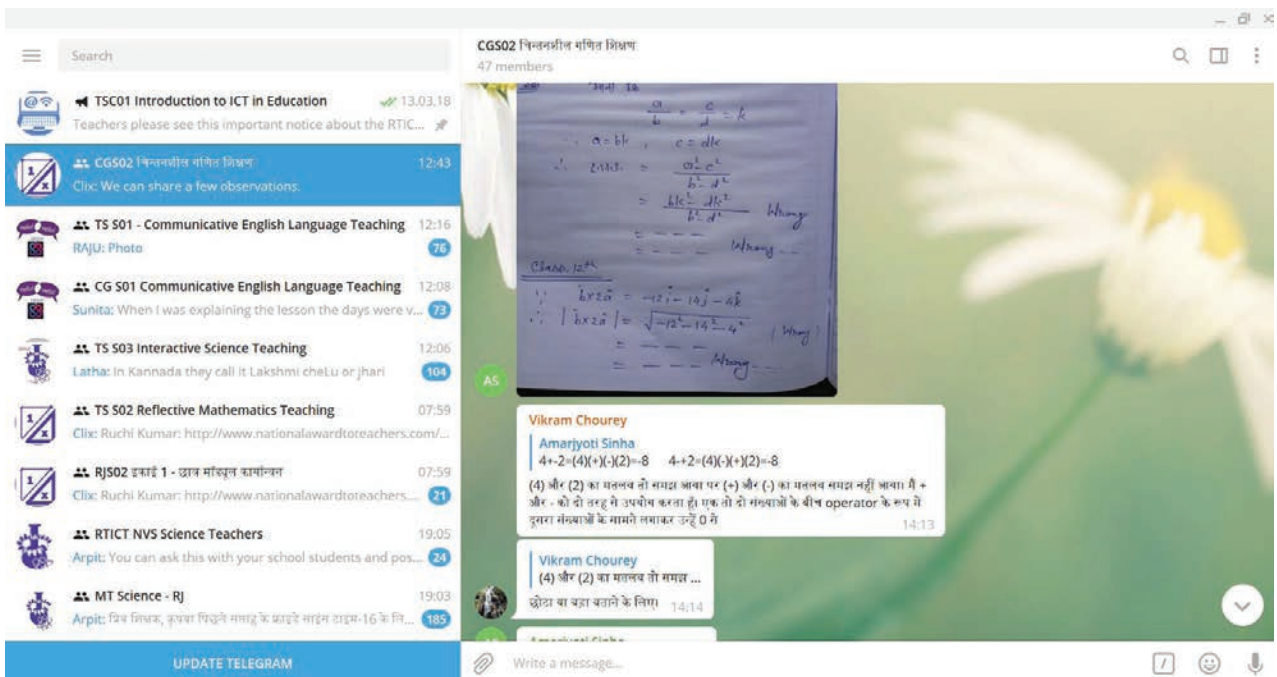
Search

TSC01 Introduction to ICT in Education 13.03.18
Teachers please see this important notice about the RTIC...

CGS02 चिन्तनशील गणित शिक्षण 12:43
Clix: We can share a few observations.

TS S01 - Communicative English Language Teaching 12:16
RAJU: Photo 76

CG S01 Communicative English Language Teaching 12:08
Sunita: When I was explaining the lesson the days were v... 73

TS S03 Interactive Science Teaching 12:06
Latha: In Kannada they call it Lakshmi cheLu or jhari 104

TS S02 Reflective Mathematics Teaching 07:59
Clix: Ruchi Kumar: http://www.nationalawardtoteachers.com/...

RJS02 इकाई 1 - छात्र मॉड्यूल कार्यान्वन 07:59
Clix: Ruchi Kumar: http://www.nationalawardtoteachers.... 21

RTICT NVS Science Teachers 19:05
Arpit: You can ask this with your school students and pos... 24

MT Science - RJ 19:03
Arpit: प्रिय शिक्षक, कृपया पिछले सप्ताह के फ्राइडे साइंस टाइम-16 के लि... 185

UPDATE TELEGRAM

CGS02 चिन्तनशील गणित शिक्षण
47 members

$\frac{a}{b} = \frac{c}{d} = k$
$a = bk$, $c = dk$
$\therefore$ L.H.S. $= \frac{a^2 - c^2}{b^2 - d^2}$
$= \frac{bk^2 - dk^2}{b^2 - d^2}$ Wrong
Wrong
Class 12th
$\vec{b} \times 2\vec{a} = -12\hat{i} - 14\hat{j} - 4\hat{k}$
$\therefore |\vec{b} \times 2\vec{a}| = \sqrt{-12^2 - 14^2 - 4^2}$ (Wrong)
Wrong

AS

Vikram Chourey
Amarjyoti Sinha
4+-2=(4)(+)(-)(2)=-8 4-+2=(4)(-)(+)(2)=-8
(4) और (2) का मतलब तो समझ आया पर (+) और (-) का मतलब समझ नहीं आया मैं + और - को दो तरह से उपयोग करता हूं। एक तो दो संख्याओं के बीच operator के रूप में दूसरा संख्याओं के सामने लगाकर उन्हें 0 से 14:13

Vikram Chourey
(4) और (2) का मतलब तो समझ ...
छोटा या बड़ा बताने के लिए। 14:14

Amarjyoti Sinha

Write a message...